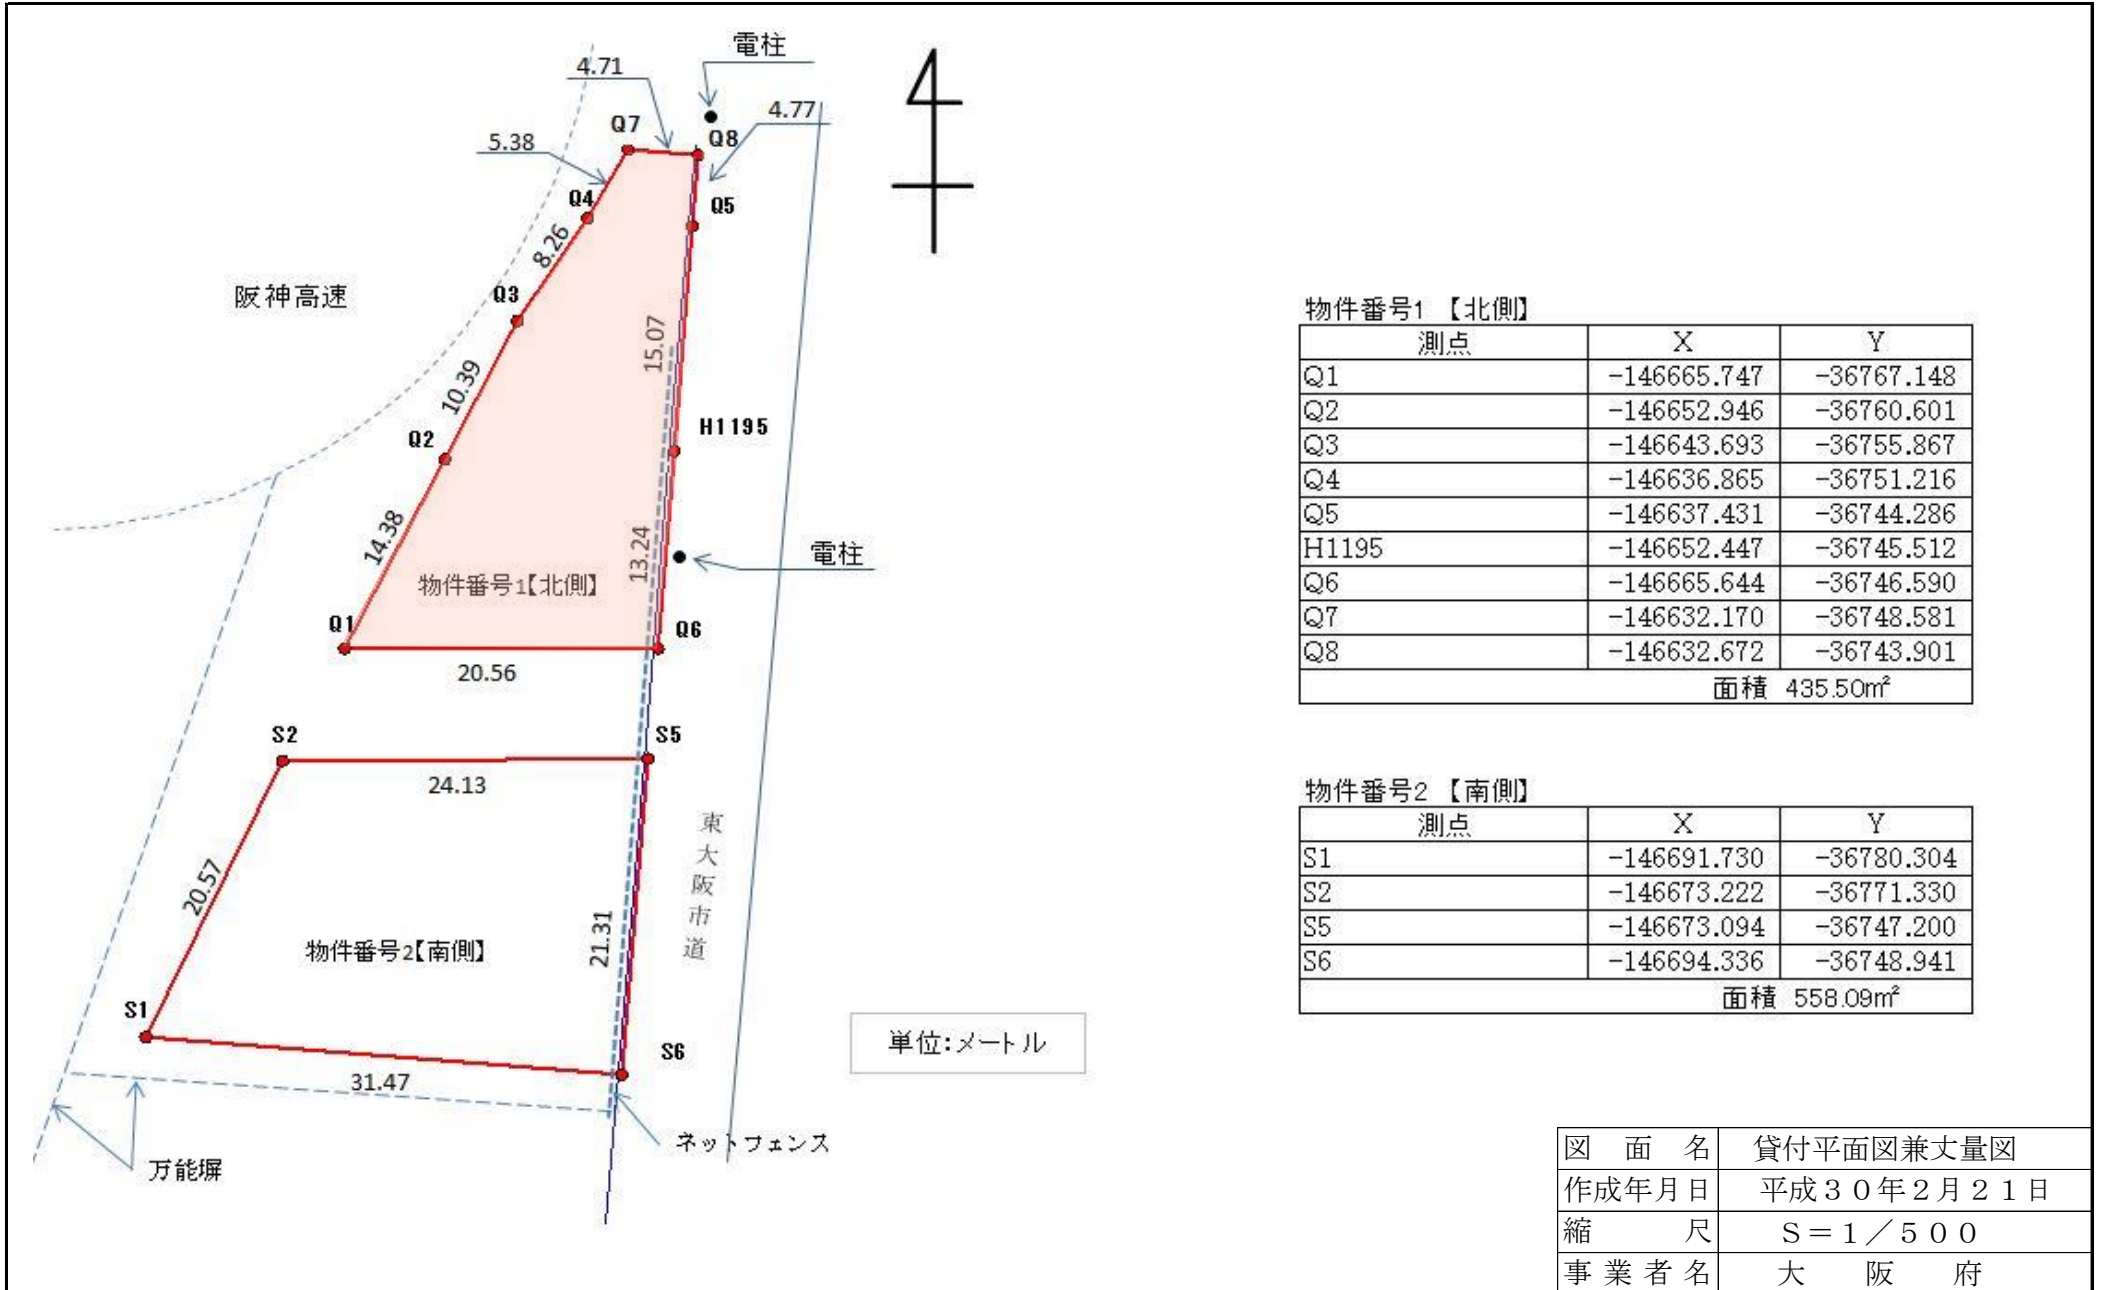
電柱
4.71
4.77
Q7
Q8
5.38
Q4
Q5
8.26
阪神高速
Q3
15.07
10.39
H1195
Q2
14.38
13.24
電柱
物件番号1【北側】
Q1
Q6
20.56
S2
S5
24.13
東大阪市道
20.57
物件番号2【南側】
21.31
S1
S6
31.47
単位:メートル
万能堀
ネットフェンス

物件番号1 【北側】

| 測点 | X | Y |
|---|---|---|
| Q1 | -146665.747 | -36767.148 |
| Q2 | -146652.946 | -36760.601 |
| Q3 | -146643.693 | -36755.867 |
| Q4 | -146636.865 | -36751.216 |
| Q5 | -146637.431 | -36744.286 |
| H1195 | -146652.447 | -36745.512 |
| Q6 | -146665.644 | -36746.590 |
| Q7 | -146632.170 | -36748.581 |
| Q8 | -146632.672 | -36743.901 |
| 面積 435.50m² | | |

物件番号2 【南側】

| 測点 | X | Y |
|---|---|---|
| S1 | -146691.730 | -36780.304 |
| S2 | -146673.222 | -36771.330 |
| S5 | -146673.094 | -36747.200 |
| S6 | -146694.336 | -36748.941 |
| 面積 558.09m² | | |

| 図 面 名 | 貸付平面図兼丈量図 |
|---|---|
| 作成年月日 | 平成30年2月21日 |
| 縮 尺 | S=1/500 |
| 事業者名 | 大 阪 府 |